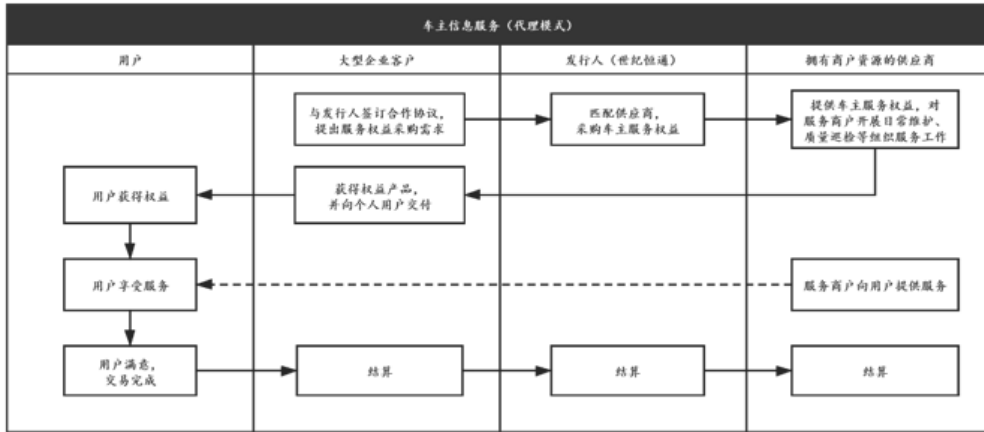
车主信息服务（代理模式）

| 用户 | 大型企业客户 | 发行人（世纪恒通） | 拥有商户资源的供应商 |
|---|---|---|---|
| | 与发行人签订合作协议，提出服务权益采购需求 | 匹配供应商，采购车主服务权益 | 提供车主服务权益，对服务商户开展日常维护、质量巡检等组织服务工作 |
| 用户获得权益 | 获得权益产品，并向个人用户交付 | | |
| 用户享受服务 | | | 服务商户向用户提供服务 |
| 用户满意，交易完成 | 结算 | 结算 | 结算 |